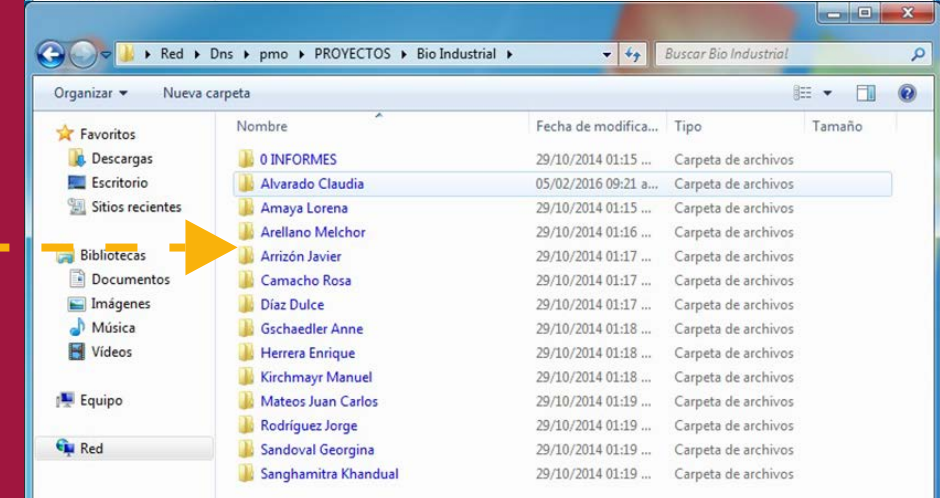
Red ▸ Dns ▸ pmo ▸ PROYECTOS ▸ Bio Industrial ▸

Buscar Bio Industrial

Organizar ▾ Nueva carpeta

Favoritos
Descargas
Escritorio
Sitios recientes

Bibliotecas
Documentos
Imágenes
Música
Vídeos

Equipo

Red

| Nombre | Fecha de modifica... | Tipo | Tamaño |
|---|---|---|---|
| 0 INFORMES | 29/10/2014 01:15 ... | Carpeta de archivos | |
| Alvarado Claudia | 05/02/2016 09:21 a... | Carpeta de archivos | |
| Amaya Lorena | 29/10/2014 01:15 ... | Carpeta de archivos | |
| Arellano Melchor | 29/10/2014 01:16 ... | Carpeta de archivos | |
| Arrizón Javier | 29/10/2014 01:17 ... | Carpeta de archivos | |
| Camacho Rosa | 29/10/2014 01:17 ... | Carpeta de archivos | |
| Díaz Dulce | 29/10/2014 01:17 ... | Carpeta de archivos | |
| Gschaedler Anne | 29/10/2014 01:18 ... | Carpeta de archivos | |
| Herrera Enrique | 29/10/2014 01:18 ... | Carpeta de archivos | |
| Kirchmayr Manuel | 29/10/2014 01:18 ... | Carpeta de archivos | |
| Mateos Juan Carlos | 29/10/2014 01:19 ... | Carpeta de archivos | |
| Rodríguez Jorge | 29/10/2014 01:19 ... | Carpeta de archivos | |
| Sandoval Georgina | 29/10/2014 01:19 ... | Carpeta de archivos | |
| Sanghamitra Khandual | 29/10/2014 01:19 ... | Carpeta de archivos | |